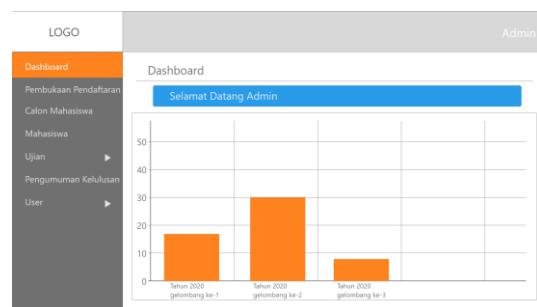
LOGO

Admin

Dashboard
Pembukaan Pendaftaran
Calon Mahasiswa
Mahasiswa
Ujian ▶
Pengumuman Kelulusan
User ▶

Dashboard

Selamat Datang Admin

50
40
30
20
10
0

Tahun 2020 gelombang ke-1
Tahun 2020 gelombang ke-2
Tahun 2020 gelombang ke-3